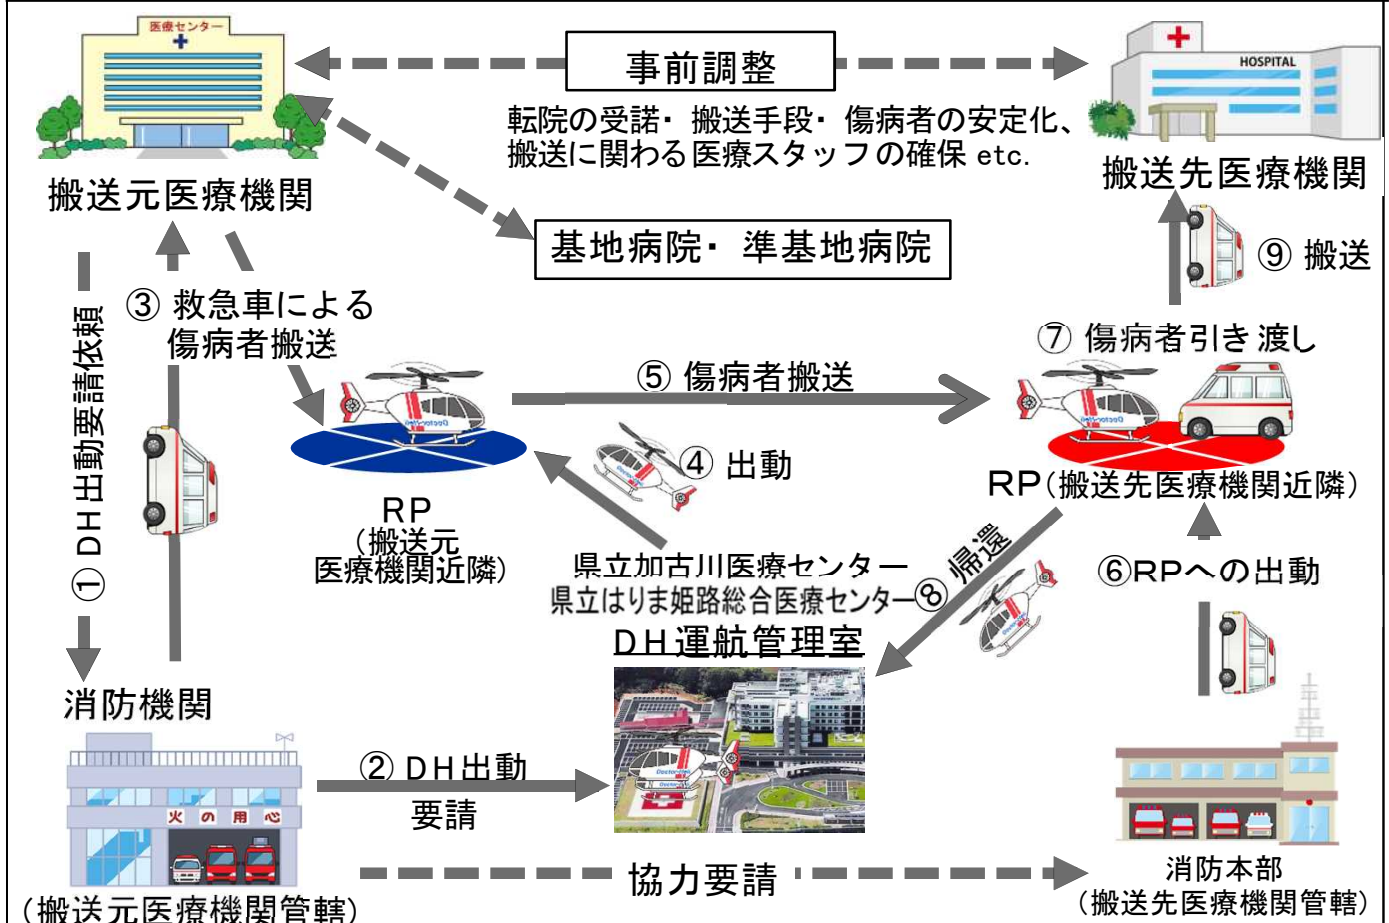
医療センター

事前調整

HOSPITAL

転院の受諾・搬送手段・傷病者の安定化、搬送に関わる医療スタッフの確保 etc.

搬送元医療機関

搬送先医療機関

基地病院・準基地病院

⑨ 搬送

① DH出動要請依頼

③ 救急車による傷病者搬送

⑦ 傷病者引き渡し

⑤ 傷病者搬送

④ 出動

RP(搬送先医療機関近隣)

RP
(搬送元医療機関近隣)

県立加古川医療センター
県立はりま姫路総合医療センター

⑧ 帰還

⑥RPへの出動

DH運航管理室

消防機関

② DH出動要請

火の用心

協力要請

消防本部
(搬送先医療機関管轄)

(搬送元医療機関管轄)